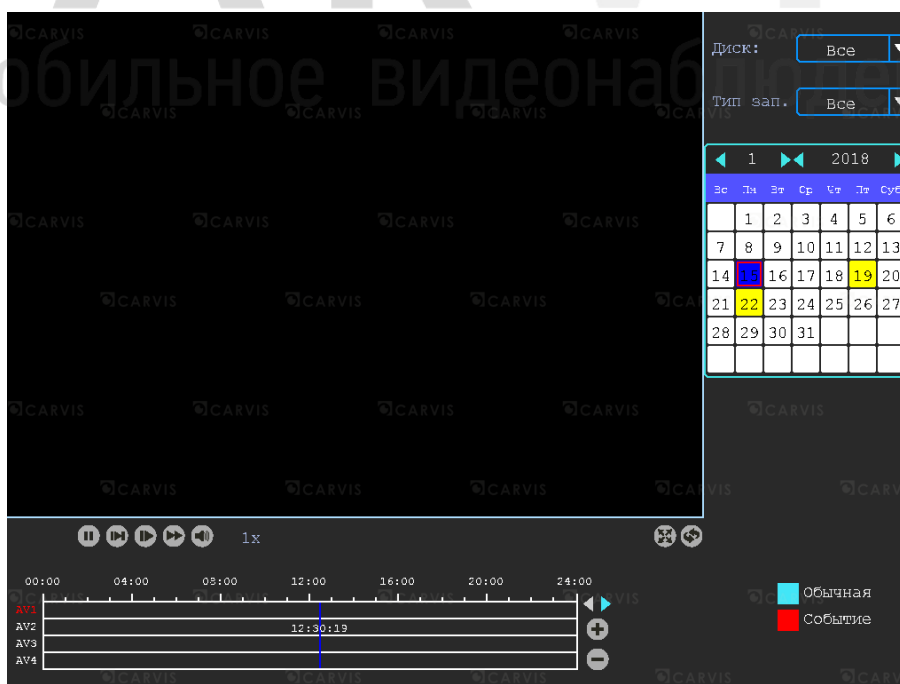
обильное видеонаблюде

CARVIS

Диск: Все

Тип зап. Все

1 2018

| Вс | Пн | Вт | Ср | Чт | Пт | Суб |
|---|---|---|---|---|---|---|
| | 1 | 2 | 3 | 4 | 5 | 6 |
| 7 | 8 | 9 | 10 | 11 | 12 | 13 |
| 14 | 15 | 16 | 17 | 18 | 19 | 20 |
| 21 | 22 | 23 | 24 | 25 | 26 | 27 |
| 28 | 29 | 30 | 31 | | | |

1x

00:00 04:00 08:00 12:00 16:00 20:00 24:00

AV1
AV2
AV3
AV4

12:30:19

Обычная
Событие